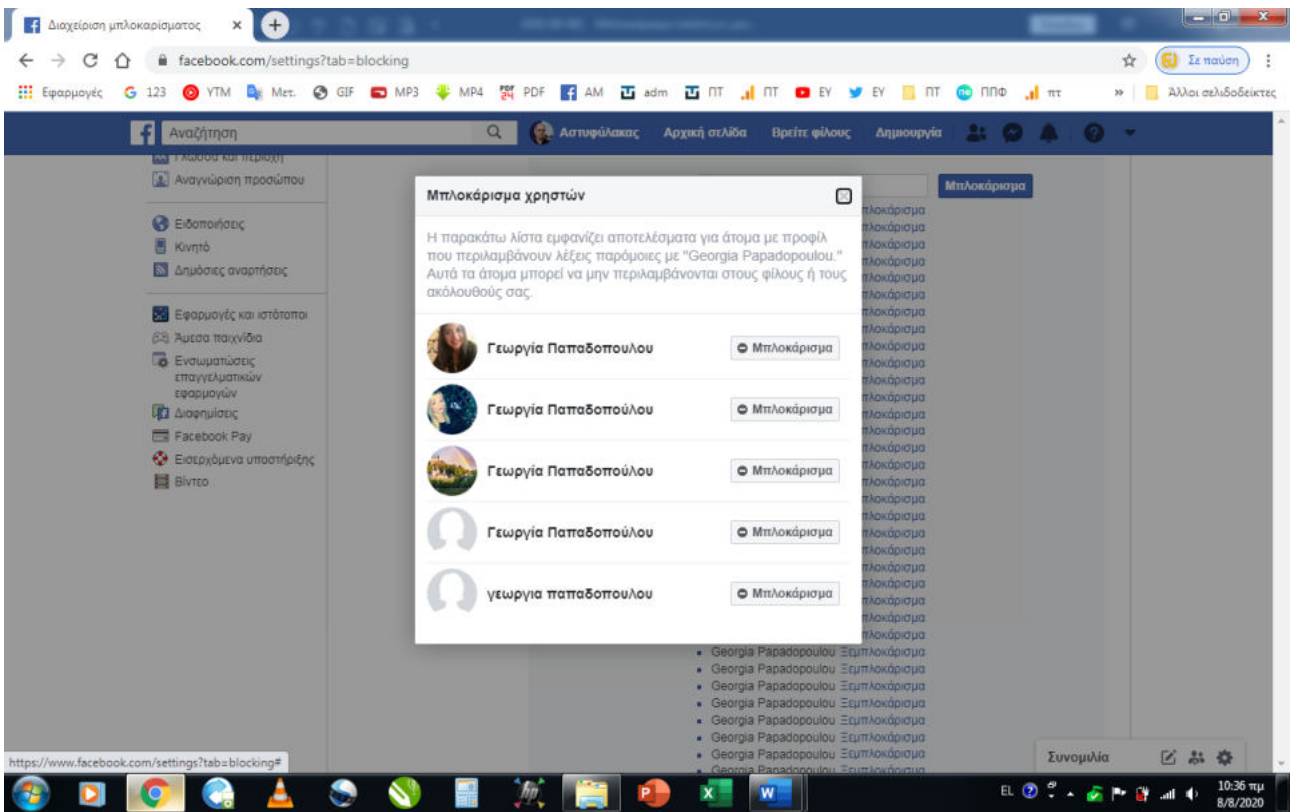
Διαχείριση μπλοκαρίσματος

facebook.com/settings?tab=blocking

Σε παύση

Εφαρμογές G 123 YTM Μετ. GIF MP3 MP4 PDF AM adm ΠΤ ΠΤ ΕΥ ΕΥ ΠΤ ΠΠΦ πτ

Άλλοι σελιδοδείκτες

Αναζήτηση

Αστυφύλακας Αρχική σελίδα Βρείτε φίλους Δημιουργία

Γλώσσα και περιοχή
Αναγνώριση προσώπου

Ειδοποιήσεις
Κινητό
Δημόσιες αναρτήσεις

Εφαρμογές και ιστότοποι
Άμεσα παιχνίδια
Ενσωματώσεις επαγγελματικών εφαρμογών
Διαφημίσεις
Facebook Pay
Εισερχόμενα υποστήριξης
Βίντεο

Μπλοκάρισμα

Μπλοκάρισμα χρηστών

Η παρακάτω λίστα εμφανίζει αποτελέσματα για άτομα με προφίλ που περιλαμβάνουν λέξεις παρόμοιες με "Georgia Papadopoulou." Αυτά τα άτομα μπορεί να μην περιλαμβάνονται στους φίλους ή τους ακόλουθούς σας.

Γεωργία Παπαδοπούλου Μπλοκάρισμα
Γεωργία Παπαδοπούλου Μπλοκάρισμα
Γεωργία Παπαδοπούλου Μπλοκάρισμα
Γεωργία Παπαδοπούλου Μπλοκάρισμα
γεωργια παπαδοπουλου Μπλοκάρισμα

Georgia Papadopoulou Ξεμπλοκάρισμα
Georgia Papadopoulou Ξεμπλοκάρισμα
Georgia Papadopoulou Ξεμπλοκάρισμα
Georgia Papadopoulou Ξεμπλοκάρισμα
Georgia Papadopoulou Ξεμπλοκάρισμα
Georgia Papadopoulou Ξεμπλοκάρισμα
Georgia Papadopoulou Ξεμπλοκάρισμα
Georgia Papadopoulou Ξεμπλοκάρισμα

https://www.facebook.com/settings?tab=blocking#

Συνομιλία

EL 10:36 πμ 8/8/2020